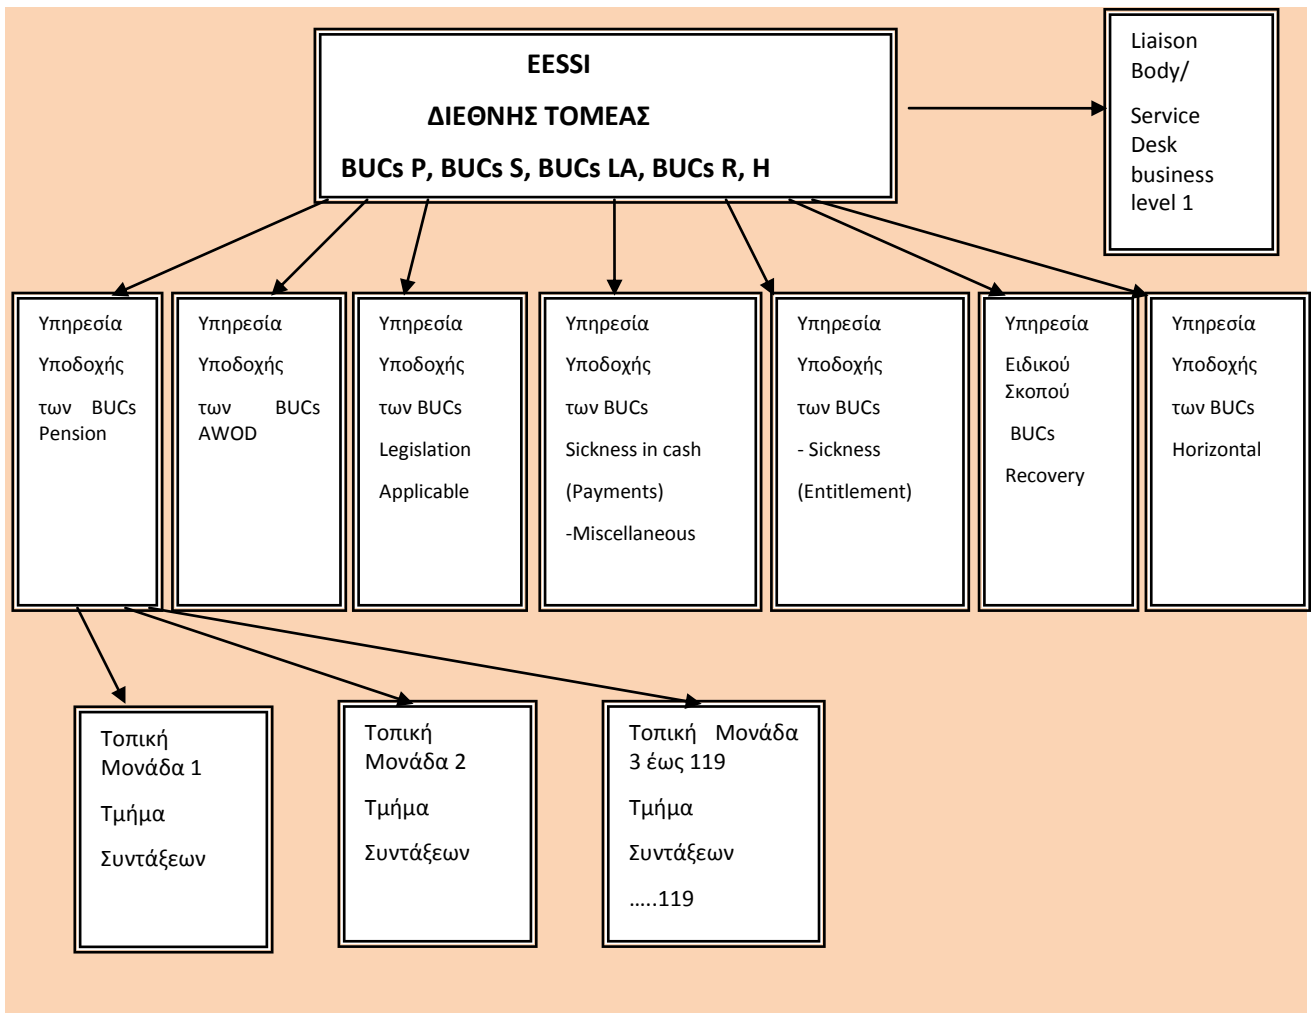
EESSI

ΔΙΕΘΝΗΣ ΤΟΜΕΑΣ

BUCs P, BUCs S, BUCs LA, BUCs R, H

Liaison Body/

Service Desk business level 1

Υπηρεσία

Υποδοχής

των BUCs Pension

Υπηρεσία

Υποδοχής

των BUCs AWOD

Υπηρεσία

Υποδοχής

των BUCs

Legislation

Applicable

Υπηρεσία

Υποδοχής

των BUCs

Sickness in cash

(Payments)

-Miscellaneous

Υπηρεσία

Υποδοχής

των BUCs

- Sickness

(Entitlement)

Υπηρεσία

Ειδικού Σκοπού

BUCs

Recovery

Υπηρεσία

Υποδοχής

των BUCs

Horizontal

Τοπική Μονάδα 1

Τμήμα

Συντάξεων

Τοπική Μονάδα 2

Τμήμα

Συντάξεων

Τοπική Μονάδα 3 έως 119

Τμήμα

Συντάξεων

…..119